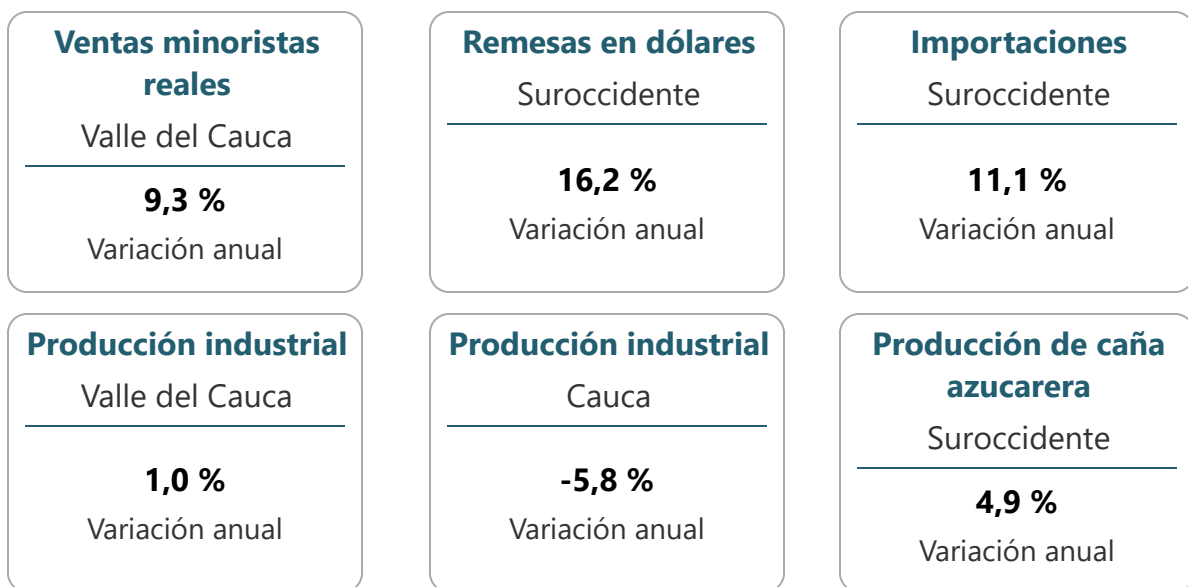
Ventas minoristas reales
Valle del Cauca
9,3 %
Variación anual

Remesas en dólares
Suroccidente
16,2 %
Variación anual

Importaciones
Suroccidente
11,1 %
Variación anual

Producción industrial
Valle del Cauca
1,0 %
Variación anual

Producción industrial
Cauca
-5,8 %
Variación anual

Producción de caña azucarera
Suroccidente
4,9 %
Variación anual